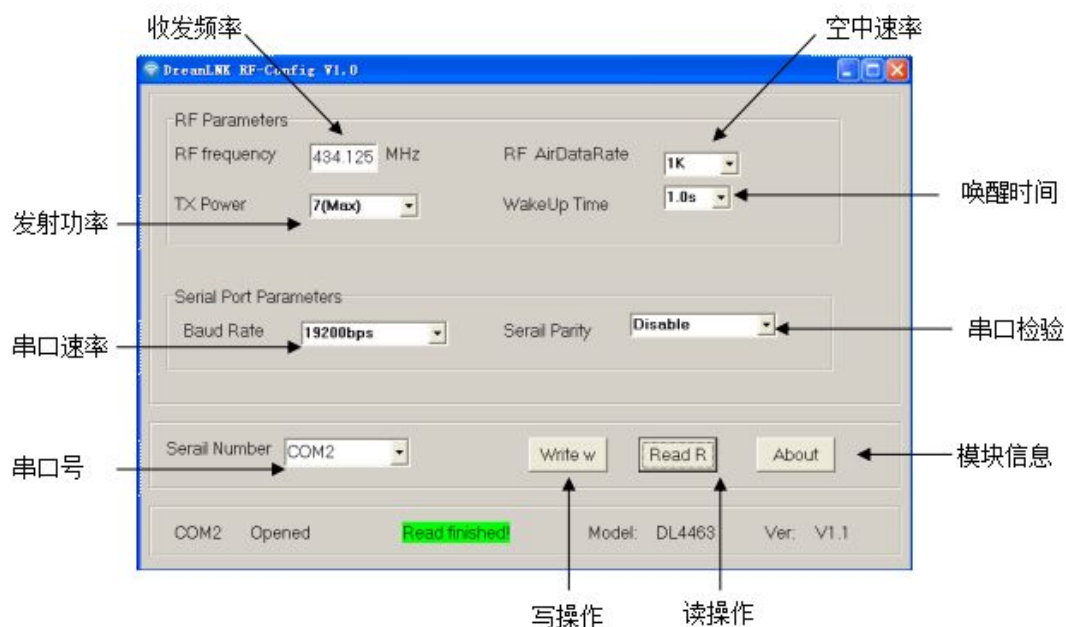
收发频率

空中速率

DreamLNK RF-Config V1.0

RF Parameters

RF frequency 434.125 MHz

RF AirDataRate 1K

TX Power 7(Max)

WakeUp Time 1.0s

唤醒时间

发射功率

Serial Port Parameters

Baud Rate 19200bps

Serail Parity Disable

串口速率

串口检验

Serail Number COM2

Write w

Read R

About

串口号

模块信息

COM2 Opened

Read finished!

Model: DL4463

Ver: V1.1

写操作

读操作